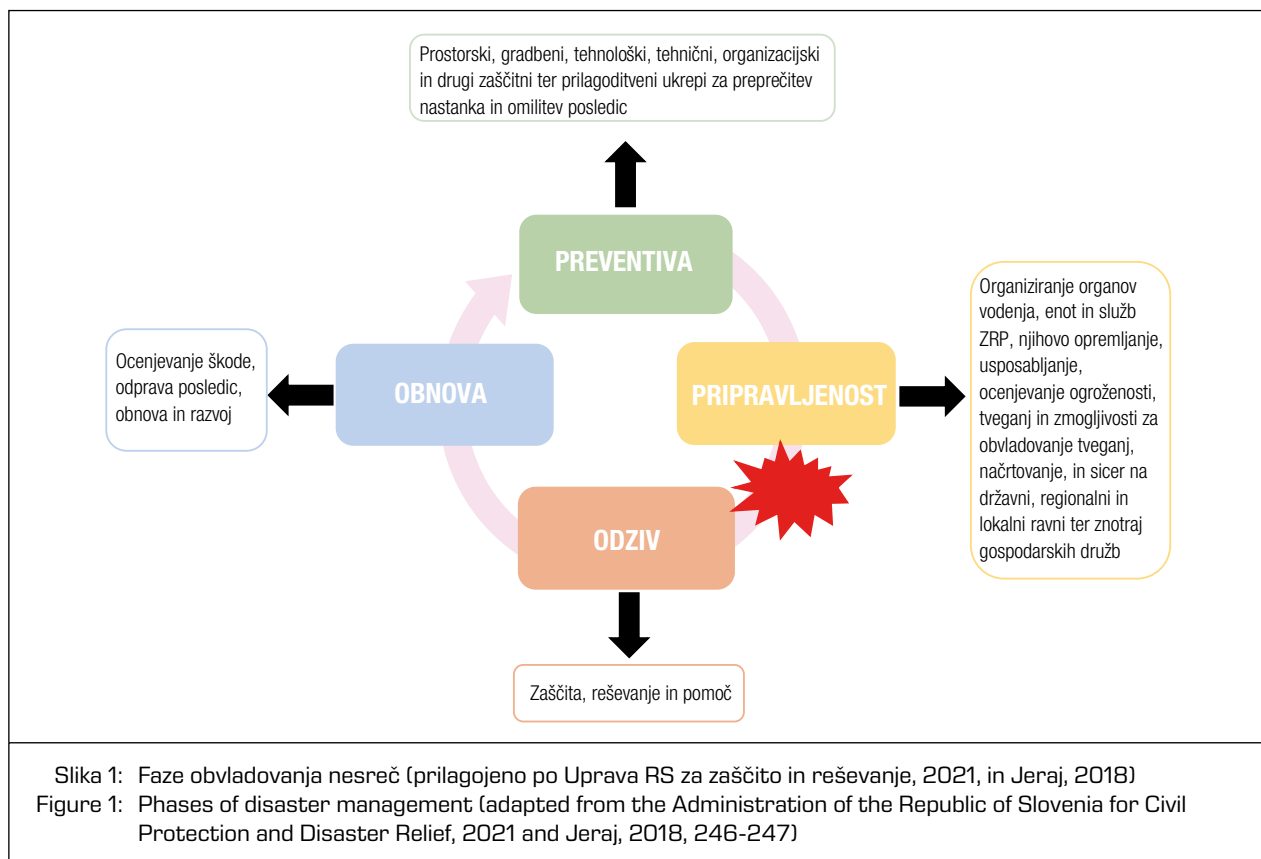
Prostorski, gradbeni, tehnološki, tehnični, organizacijski in drugi zaščitni ter prilagoditveni ukrepi za preprečitev nastanka in omilitev posledic

PREVENTIVA

Ocenjevanje škode, odprava posledic, obnova in razvoj

OBNOVA

PRIPRAVLJENOST

Organiziranje organov vodenja, enot in služb ZRP, njihovo opremljanje, usposabljanje, ocenjevanje ogroženosti, tveganj in zmogljivosti za obvladovanje tveganj, načrtovanje, in sicer na državni, regionalni in lokalni ravni ter znotraj gospodarskih družb

ODZIV

Zaščita, reševanje in pomoč

Slika 1: Faze obvladovanja nesreč (prilagojeno po Uprava RS za zaščito in reševanje, 2021, in Jeraj, 2018)
Figure 1: Phases of disaster management (adapted from the Administration of the Republic of Slovenia for Civil Protection and Disaster Relief, 2021 and Jeraj, 2018, 246-247)